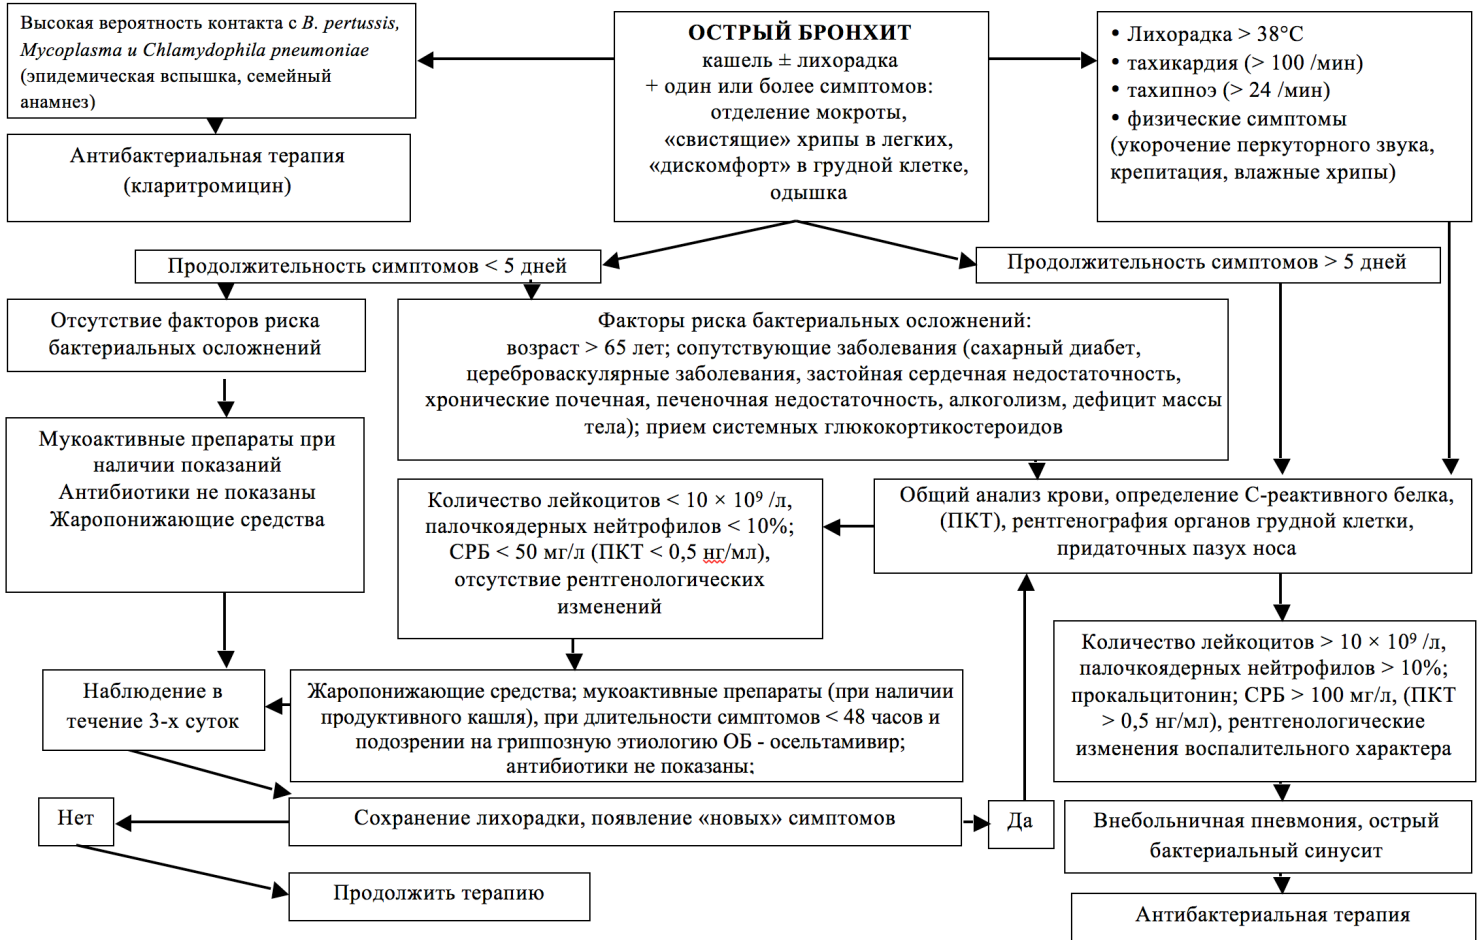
ОСТРЫЙ БРОНХИТ
кашель ± лихорадка
+ один или более симптомов:
отделение мокроты,
«свистящие» хрипы в легких,
«дискомфорт» в грудной клетке,
одышка

Высокая вероятность контакта с B. pertussis, Mycoplasma и Chlamydophila pneumoniae (эпидемическая вспышка, семейный анамнез)

Антибактериальная терапия (кларитромицин)

• Лихорадка > 38°C
• тахикардия (> 100 /мин)
• тахипноэ (> 24 /мин)
• физические симптомы (укорочение перкуторного звука, крепитация, влажные хрипы)

Продолжительность симптомов < 5 дней

Продолжительность симптомов > 5 дней

Отсутствие факторов риска бактериальных осложнений

Факторы риска бактериальных осложнений:
возраст > 65 лет; сопутствующие заболевания (сахарный диабет, цереброваскулярные заболевания, застойная сердечная недостаточность, хронические почечная, печеночная недостаточность, алкоголизм, дефицит массы тела); прием системных глюкокортикостероидов

Мукоактивные препараты при наличии показаний
Антибиотики не показаны
Жаропонижающие средства

Количество лейкоцитов < 10 × 10⁹ /л, палочкоядерных нейтрофилов < 10%; СРБ < 50 мг/л (ПКТ < 0,5 нг/мл), отсутствие рентгенологических изменений

Общий анализ крови, определение С-реактивного белка, (ПКТ), рентгенография органов грудной клетки, придаточных пазух носа

Количество лейкоцитов > 10 × 10⁹ /л, палочкоядерных нейтрофилов > 10%; прокальцитонин; СРБ > 100 мг/л, (ПКТ > 0,5 нг/мл), рентгенологические изменения воспалительного характера

Наблюдение в течение 3-х суток

Жаропонижающие средства; мукоактивные препараты (при наличии продуктивного кашля), при длительности симптомов < 48 часов и подозрении на гриппозную этиологию ОБ - осельтамивир; антибиотики не показаны;

Нет

Сохранение лихорадки, появление «новых» симптомов

Да

Внебольничная пневмония, острый бактериальный синусит

Продолжить терапию

Антибактериальная терапия